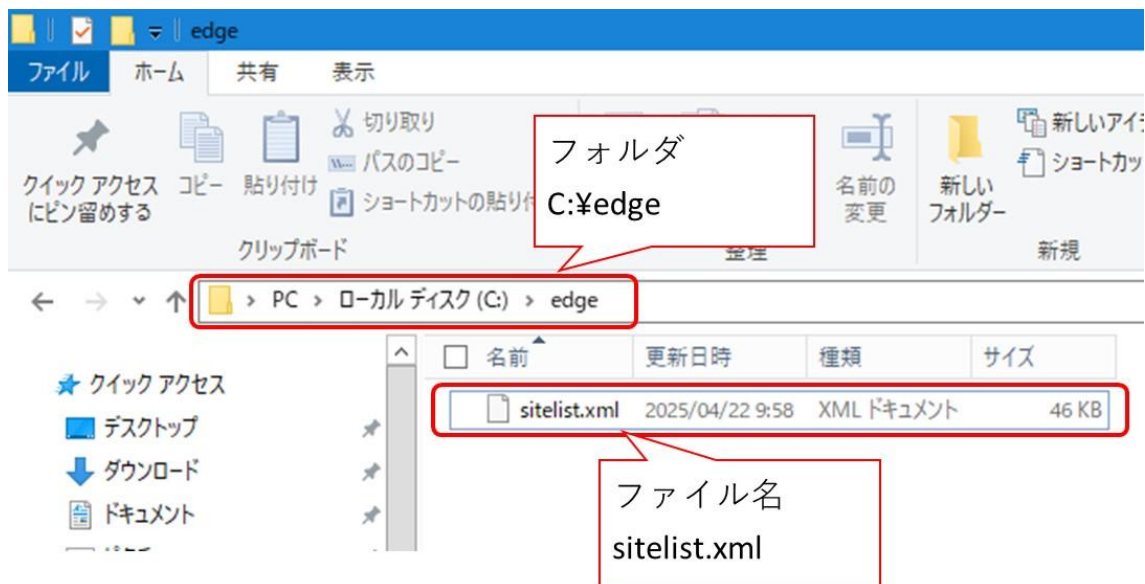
edge

ファイル ホーム 共有 表示

クイック アクセスにピン留めする コピー 貼り付け 切り取り パスのコピー ショートカットの貼り付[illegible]

クリップボード

名前の変更

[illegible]

新しいフォルダー 新しいアイ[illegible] ショートカッ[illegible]

新規

フォルダ
C:¥edge

PC › ローカル ディスク (C:) › edge

名前 更新日時 種類 サイズ

★ クイック アクセス
デスクトップ
ダウンロード
ドキュメント

| 名前 | 更新日時 | 種類 | サイズ |
|---|---|---|---|
| sitelist.xml | 2025/04/22 9:58 | XML ドキュメント | 46 KB |

ファイル名
sitelist.xml